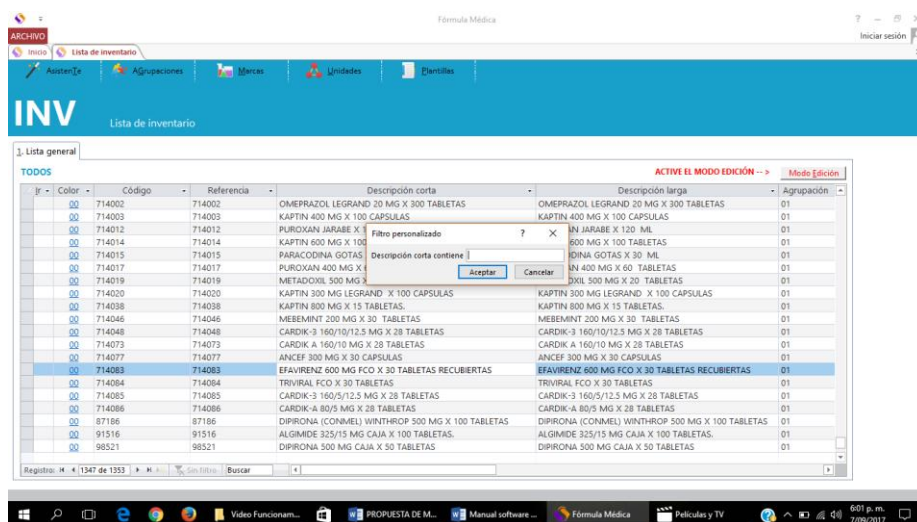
Fórmula Médica

ARCHIVO

Iniciar sesión

Inicio | Lista de inventario

AsistenTe | Agrupaciones | Marcas | Unidades | Plantillas

INV

Lista de inventario

1. Lista general

TODOS

ACTIVE EL MODO EDICIÓN -- >

Modo Edición

| Ir | Color | Código | Referencia | Descripción corta | Descripción larga | Agrupación |
|---|---|---|---|---|---|---|
| | 00 | 714002 | 714002 | OMEPRAZOL LEGRAND 20 MG X 300 TABLETAS | OMEPRAZOL LEGRAND 20 MG X 300 TABLETAS | 01 |
| | 00 | 714003 | 714003 | KAPTIN 400 MG X 100 CAPSULAS | KAPTIN 400 MG X 100 CAPSULAS | 01 |
| | 00 | 714012 | 714012 | PUROXAN JARABE X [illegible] | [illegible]AN JARABE X 120 ML | 01 |
| | 00 | 714014 | 714014 | KAPTIN 600 MG X 100 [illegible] | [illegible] 600 MG X 100 TABLETAS | 01 |
| | 00 | 714015 | 714015 | PARACODINA GOTAS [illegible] | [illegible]DINA GOTAS X 30 ML | 01 |
| | 00 | 714017 | 714017 | PUROXAN 400 MG X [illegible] | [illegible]AN 400 MG X 60 TABLETAS | 01 |
| | 00 | 714019 | 714019 | METADOXIL 500 MG X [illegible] | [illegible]OXIL 500 MG X 20 TABLETAS | 01 |
| | 00 | 714020 | 714020 | KAPTIN 300 MG LEGRAND X 100 CAPSULAS | KAPTIN 300 MG LEGRAND X 100 CAPSULAS | 01 |
| | 00 | 714038 | 714038 | KAPTIN 800 MG X 15 TABLETAS. | KAPTIN 800 MG X 15 TABLETAS. | 01 |
| | 00 | 714046 | 714046 | MEBEMINT 200 MG X 30 TABLETAS | MEBEMINT 200 MG X 30 TABLETAS | 01 |
| | 00 | 714048 | 714048 | CARDIK-3 160/10/12.5 MG X 28 TABLETAS | CARDIK-3 160/10/12.5 MG X 28 TABLETAS | 01 |
| | 00 | 714073 | 714073 | CARDIK A 160/10 MG X 28 TABLETAS | CARDIK A 160/10 MG X 28 TABLETAS | 01 |
| | 00 | 714077 | 714077 | ANCEF 300 MG X 30 CAPSULAS | ANCEF 300 MG X 30 CAPSULAS | 01 |
| | 00 | 714083 | 714083 | EFAVIRENZ 600 MG FCO X 30 TABLETAS RECUBIERTAS | EFAVIRENZ 600 MG FCO X 30 TABLETAS RECUBIERTAS | 01 |
| | 00 | 714084 | 714084 | TRIVIRAL FCO X 30 TABLETAS | TRIVIRAL FCO X 30 TABLETAS | 01 |
| | 00 | 714085 | 714085 | CARDIK-3 160/5/12.5 MG X 28 TABLETAS | CARDIK-3 160/5/12.5 MG X 28 TABLETAS | 01 |
| | 00 | 714086 | 714086 | CARDIK-A 80/5 MG X 28 TABLETAS | CARDIK-A 80/5 MG X 28 TABLETAS | 01 |
| | 00 | 87186 | 87186 | DIPIRONA (CONMEL) WINTHROP 500 MG X 100 TABLETAS | DIPIRONA (CONMEL) WINTHROP 500 MG X 100 TABLETAS | 01 |
| | 00 | 91516 | 91516 | ALGIMIDE 325/15 MG CAJA X 100 TABLETAS. | ALGIMIDE 325/15 MG CAJA X 100 TABLETAS. | 01 |
| | 00 | 98521 | 98521 | DIPIRONA 500 MG CAJA X 50 TABLETAS | DIPIRONA 500 MG CAJA X 50 TABLETAS | 01 |

Filtro personalizado ? ×

Descripción corta contiene

Aceptar | Cancelar

Registro: 1347 de 1353 | Sin filtro | Buscar

Video Funcionam... | PROPUESTA DE M... | Manual software ... | Fórmula Médica | Películas y TV

6:01 p. m.
7/09/2017